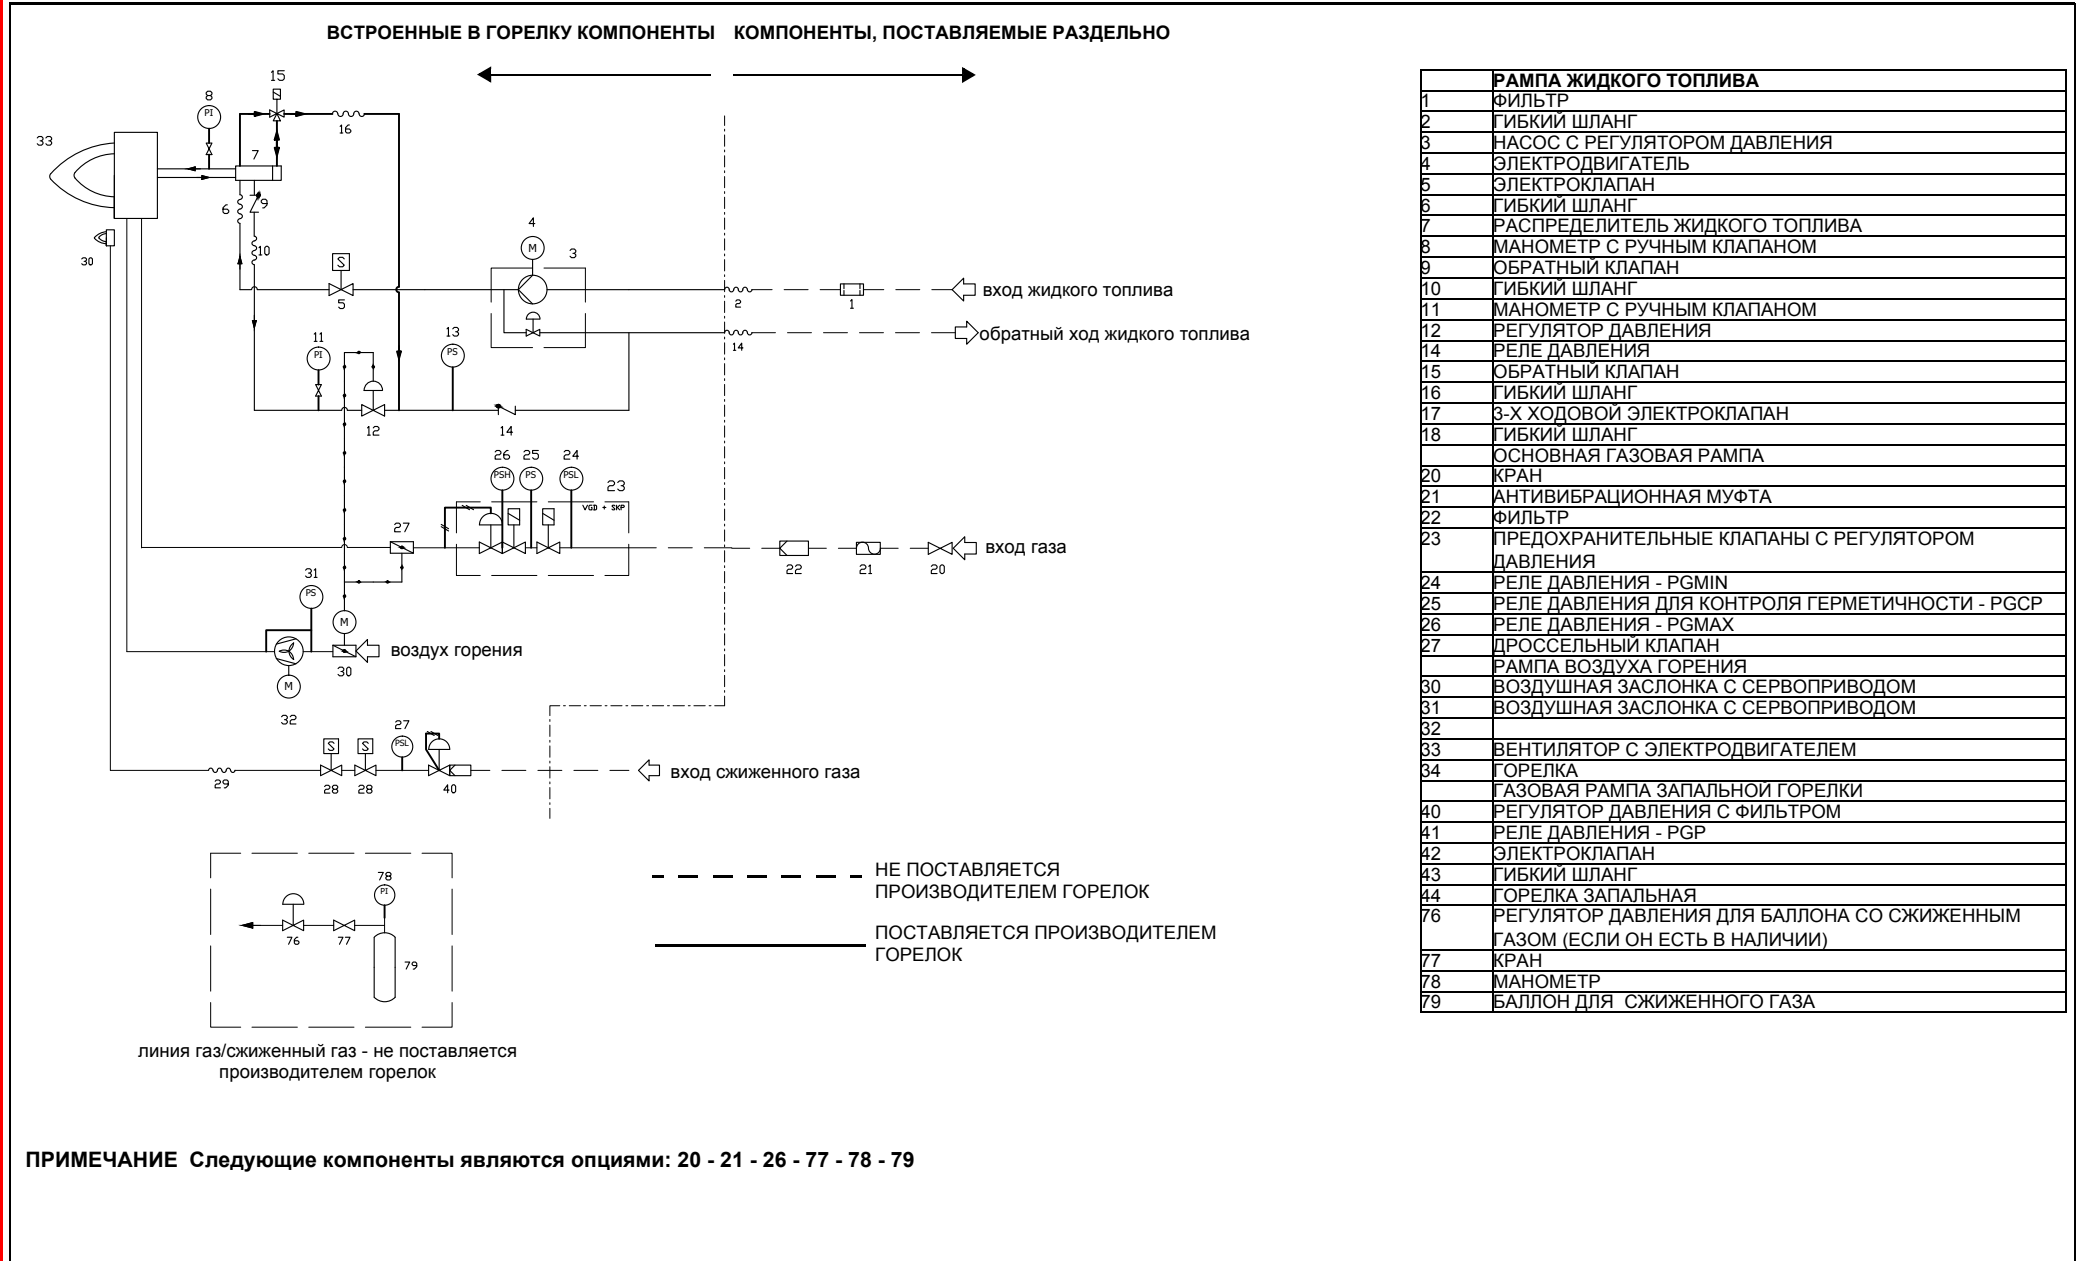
ВСТРОЕННЫЕ В ГОРЕЛКУ КОМПОНЕНТЫ КОМПОНЕНТЫ, ПОСТАВЛЯЕМЫЕ РАЗДЕЛЬНО

15
8
PI
16
33
7
6
9
10
4
M
3
30
S
5
вход жидкого топлива
2
1
обратный ход жидкого топлива
14
11
PI
13
PS
12
14
26 25 24
PSH PS PSL
23
VGD + SKP
27
вход газа
22 21 20
31
PS
M
воздух горения
30
M
32
27
S S PSL
вход сжиженного газа
29
28 28
40

78
PI
76 77
79

линия газ/сжиженный газ - не поставляется производителем горелок

НЕ ПОСТАВЛЯЕТСЯ ПРОИЗВОДИТЕЛЕМ ГОРЕЛОК

ПОСТАВЛЯЕТСЯ ПРОИЗВОДИТЕЛЕМ ГОРЕЛОК

| | РАМПА ЖИДКОГО ТОПЛИВА |
|---|---|
| 1 | ФИЛЬТР |
| 2 | ГИБКИЙ ШЛАНГ |
| 3 | НАСОС С РЕГУЛЯТОРОМ ДАВЛЕНИЯ |
| 4 | ЭЛЕКТРОДВИГАТЕЛЬ |
| 5 | ЭЛЕКТРОКЛАПАН |
| 6 | ГИБКИЙ ШЛАНГ |
| 7 | РАСПРЕДЕЛИТЕЛЬ ЖИДКОГО ТОПЛИВА |
| 8 | МАНОМЕТР С РУЧНЫМ КЛАПАНОМ |
| 9 | ОБРАТНЫЙ КЛАПАН |
| 10 | ГИБКИЙ ШЛАНГ |
| 11 | МАНОМЕТР С РУЧНЫМ КЛАПАНОМ |
| 12 | РЕГУЛЯТОР ДАВЛЕНИЯ |
| 14 | РЕЛЕ ДАВЛЕНИЯ |
| 15 | ОБРАТНЫЙ КЛАПАН |
| 16 | ГИБКИЙ ШЛАНГ |
| 17 | 3-Х ХОДОВОЙ ЭЛЕКТРОКЛАПАН |
| 18 | ГИБКИЙ ШЛАНГ |
| | ОСНОВНАЯ ГАЗОВАЯ РАМПА |
| 20 | КРАН |
| 21 | АНТИВИБРАЦИОННАЯ МУФТА |
| 22 | ФИЛЬТР |
| 23 | ПРЕДОХРАНИТЕЛЬНЫЕ КЛАПАНЫ С РЕГУЛЯТОРОМ ДАВЛЕНИЯ |
| 24 | РЕЛЕ ДАВЛЕНИЯ - PGMIN |
| 25 | РЕЛЕ ДАВЛЕНИЯ ДЛЯ КОНТРОЛЯ ГЕРМЕТИЧНОСТИ - PGCP |
| 26 | РЕЛЕ ДАВЛЕНИЯ - PGMAX |
| 27 | ДРОССЕЛЬНЫЙ КЛАПАН |
| | РАМПА ВОЗДУХА ГОРЕНИЯ |
| 30 | ВОЗДУШНАЯ ЗАСЛОНКА С СЕРВОПРИВОДОМ |
| 31 | ВОЗДУШНАЯ ЗАСЛОНКА С СЕРВОПРИВОДОМ |
| 32 | |
| 33 | ВЕНТИЛЯТОР С ЭЛЕКТРОДВИГАТЕЛЕМ |
| 34 | ГОРЕЛКА |
| | ГАЗОВАЯ РАМПА ЗАПАЛЬНОЙ ГОРЕЛКИ |
| 40 | РЕГУЛЯТОР ДАВЛЕНИЯ С ФИЛЬТРОМ |
| 41 | РЕЛЕ ДАВЛЕНИЯ - PGP |
| 42 | ЭЛЕКТРОКЛАПАН |
| 43 | ГИБКИЙ ШЛАНГ |
| 44 | ГОРЕЛКА ЗАПАЛЬНАЯ |
| 76 | РЕГУЛЯТОР ДАВЛЕНИЯ ДЛЯ БАЛЛОНА СО СЖИЖЕННЫМ ГАЗОМ (ЕСЛИ ОН ЕСТЬ В НАЛИЧИИ) |
| 77 | КРАН |
| 78 | МАНОМЕТР |
| 79 | БАЛЛОН ДЛЯ СЖИЖЕННОГО ГАЗА |

ПРИМЕЧАНИЕ Следующие компоненты являются опциями: 20 - 21 - 26 - 77 - 78 - 79